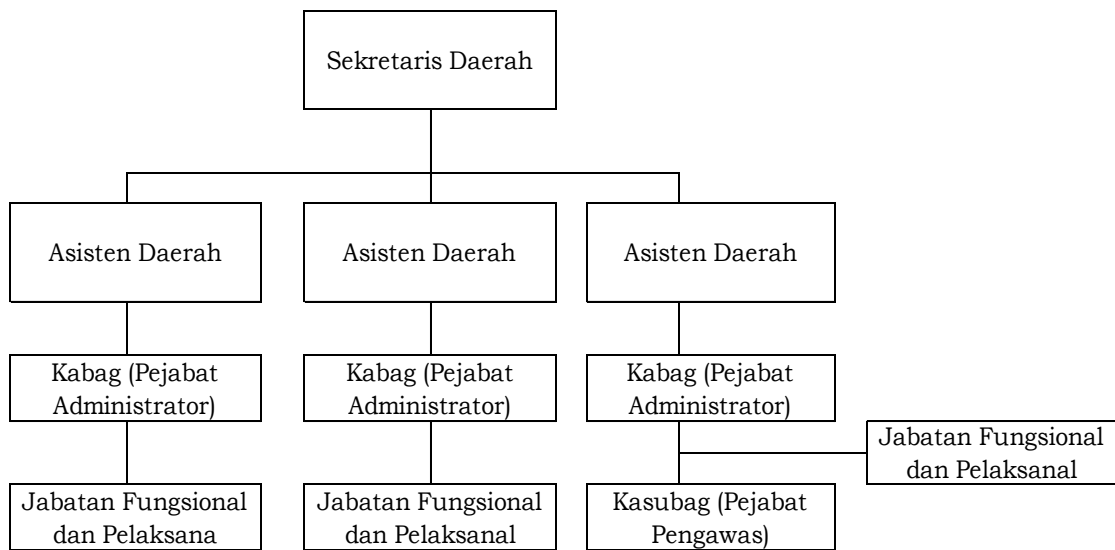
Sekretaris Daerah

Asisten Daerah

Asisten Daerah

Asisten Daerah

Kabag (Pejabat Administrator)

Kabag (Pejabat Administrator)

Kabag (Pejabat Administrator)

Jabatan Fungsional dan Pelaksanal

Jabatan Fungsional dan Pelaksana

Jabatan Fungsional dan Pelaksanal

Kasubag (Pejabat Pengawas)